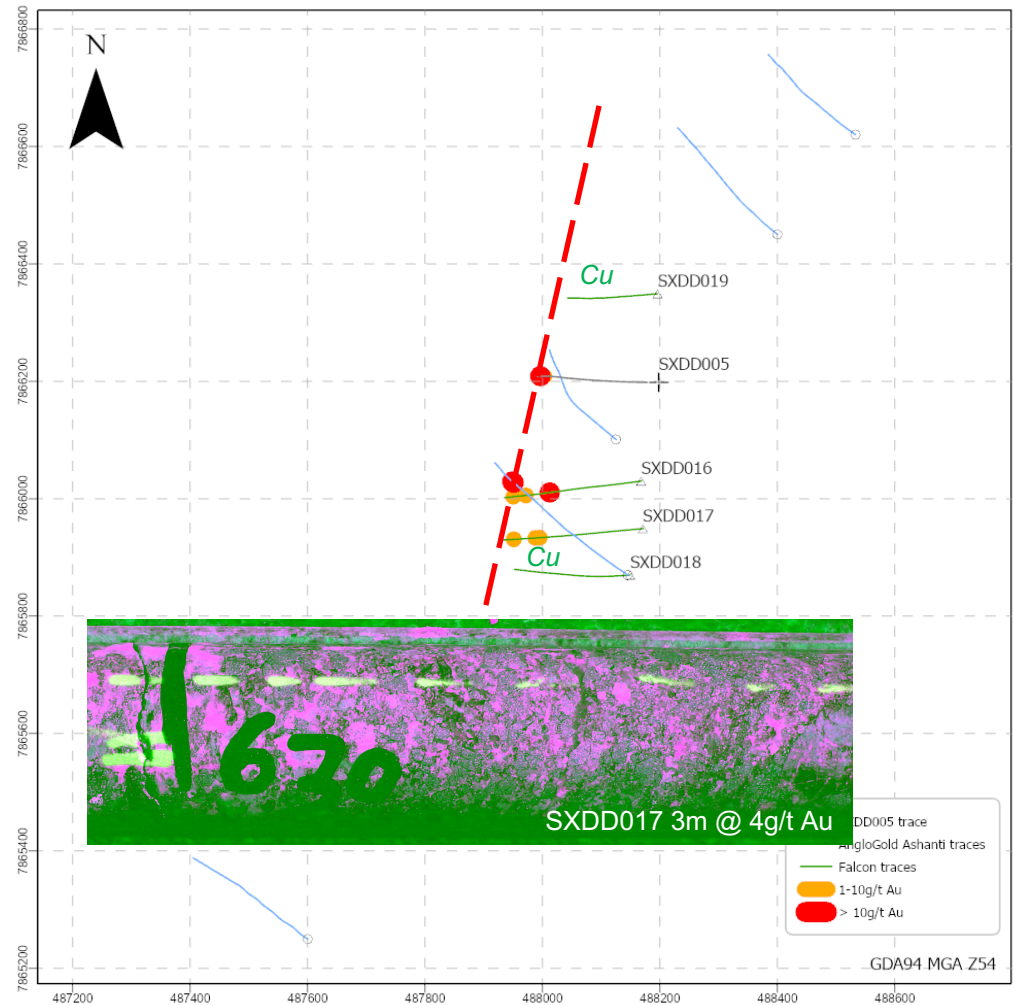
N

7866800
7866600
7866400
7866200
7866000
7865800
7865600
7865400
7865200

Cu
SXDD019
SXDD005
SXDD016
SXDD017
Cu
SXDD018

1620
SXDD017 3m @ 4g/t Au

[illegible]DD005 trace
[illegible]AngloGold Ashanti traces
Falcon traces
1-10g/t Au
> 10g/t Au

GDA94 MGA Z54

487200
487400
487600
487800
488000
488200
488400
488600